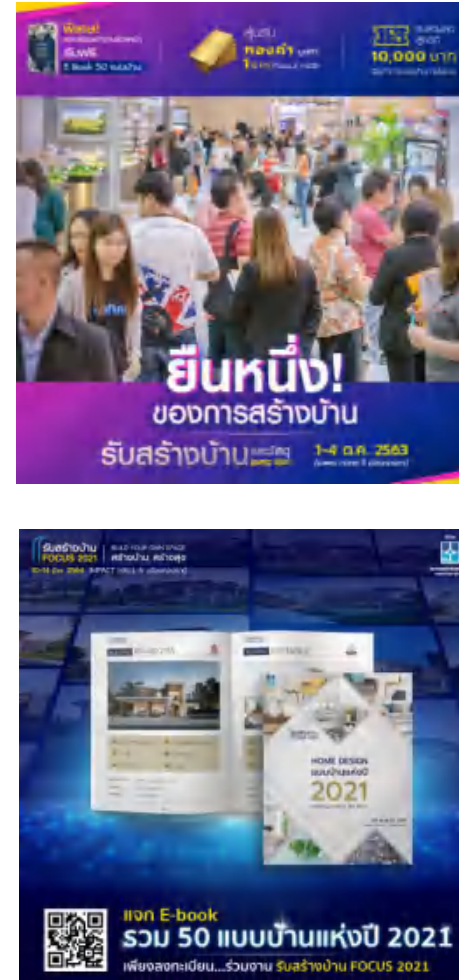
พิเศษ!
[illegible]
E-Book 50 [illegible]

ลุ้นรับ
ทองคำ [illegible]
1 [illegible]

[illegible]
10,000 บาท
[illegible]

ยืนหนึ่ง!
ของการสร้างบ้าน
รับสร้างบ้าน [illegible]
1-4 ต.ค. 2563
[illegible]

รับสร้างบ้าน FOCUS 2021
BUILD YOUR OWN SPACE
สร้างบ้าน สร้างสุข
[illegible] IMPACT HALL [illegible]

HOME DESIGN
แบบบ้านแห่งปี
2021

แจก E-book
รวม 50 แบบบ้านแห่งปี 2021
เพียงลงทะเบียน...ร่วมงาน รับสร้างบ้าน FOCUS 2021